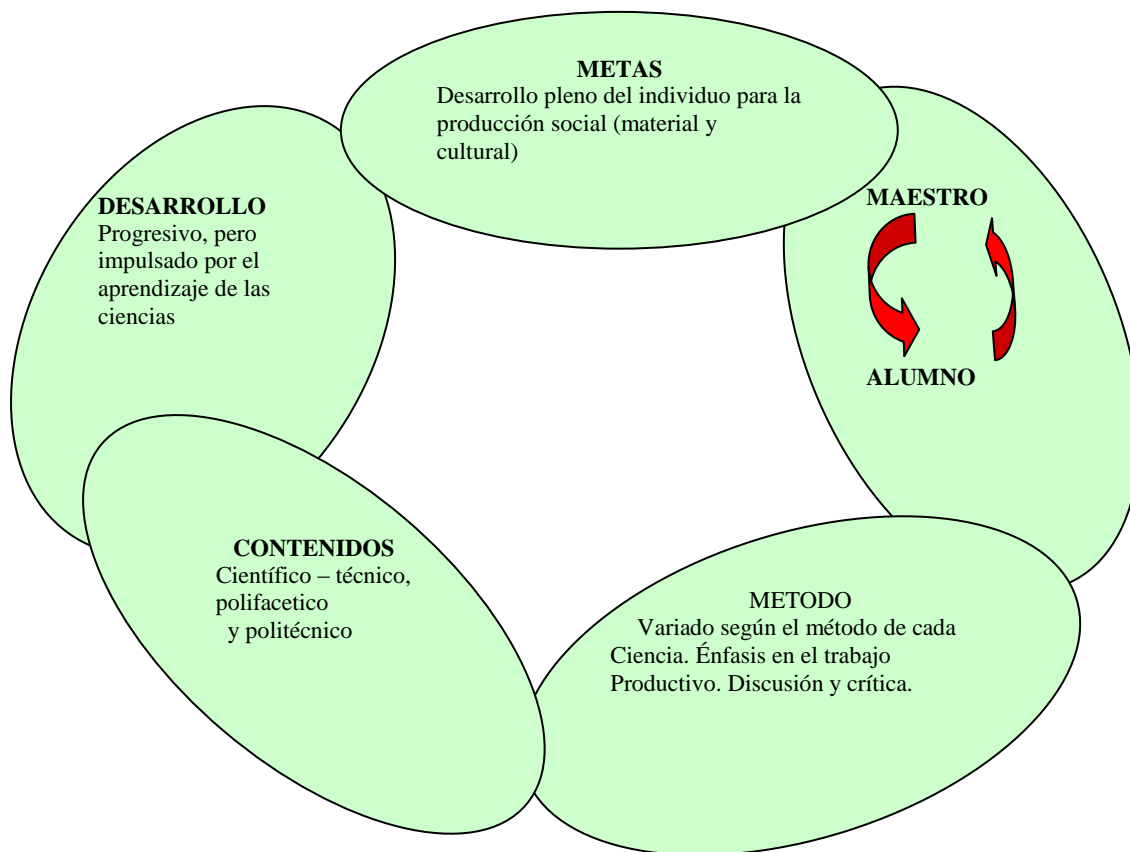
**METAS**
Desarrollo pleno del individuo para la producción social (material y cultural)

**MAESTRO**

**ALUMNO**

METODO
Variado según el método de cada Ciencia. Énfasis en el trabajo Productivo. Discusión y crítica.

**CONTENIDOS**
Científico – técnico, polifacetico y politécnico

**DESARROLLO**
Progresivo, pero impulsado por el aprendizaje de las ciencias